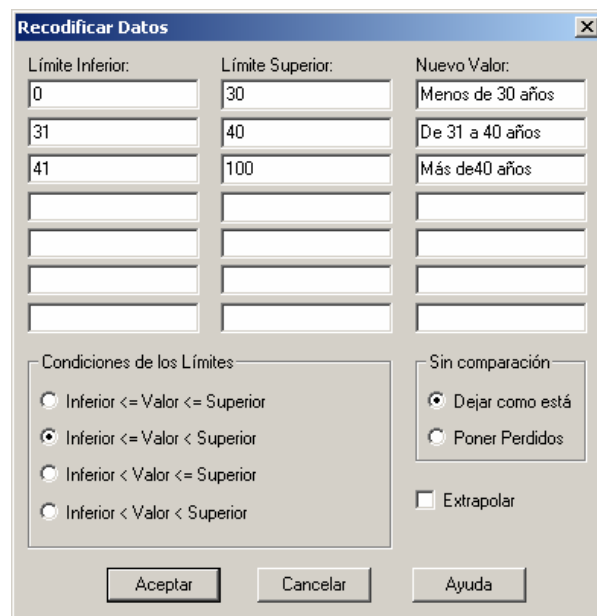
Recodificar Datos

X

| Límite Inferior: | Límite Superior: | Nuevo Valor: |
|---|---|---|
| 0 | 30 | Menos de 30 años |
| 31 | 40 | De 31 a 40 años |
| 41 | 100 | Más de40 años |
| | | |
| | | |
| | | |
| | | |

Condiciones de los Límites
Inferior <= Valor <= Superior
Inferior <= Valor < Superior
Inferior < Valor <= Superior
Inferior < Valor < Superior

Sin comparación
Dejar como está
Poner Perdidos

Extrapolar

Aceptar
Cancelar
Ayuda